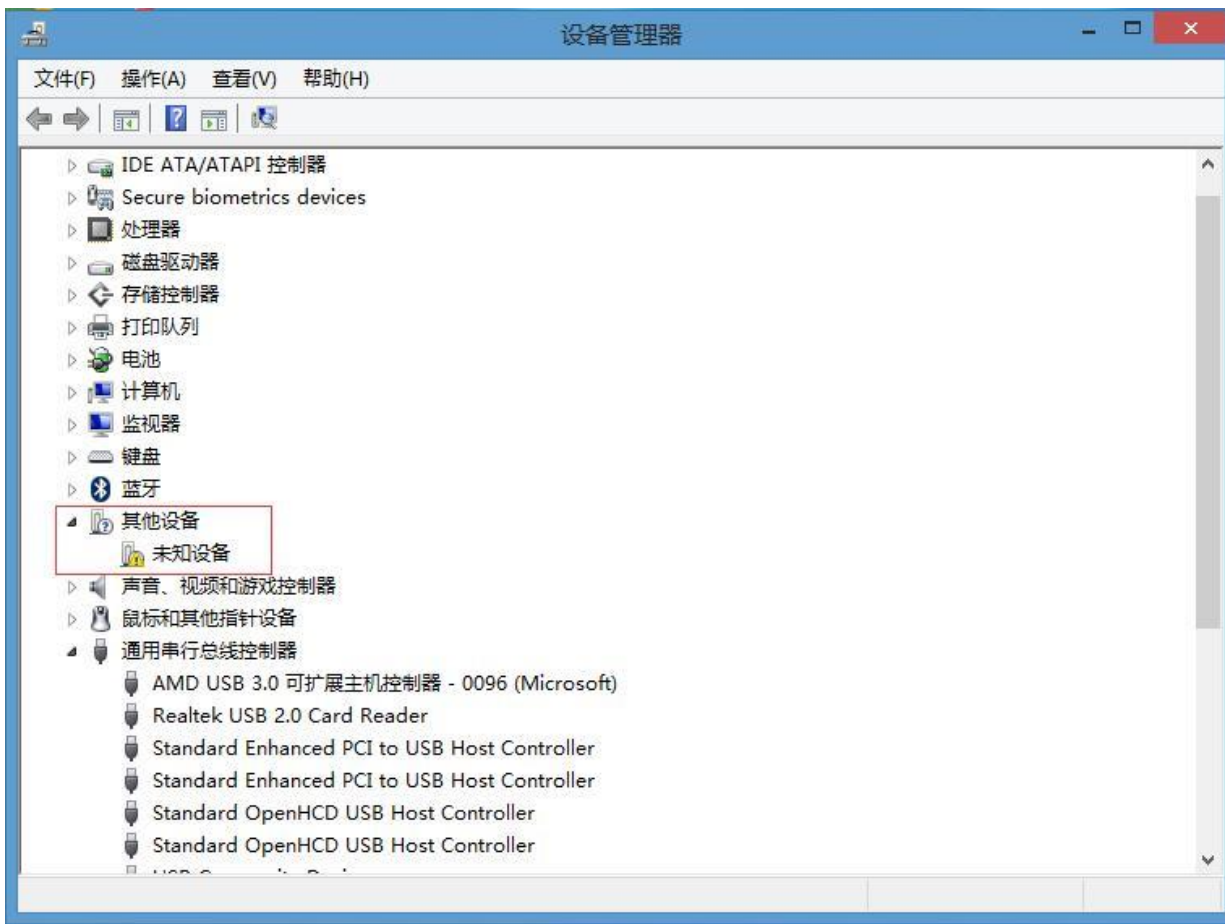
设备管理器

文件(F) 操作(A) 查看(V) 帮助(H)

IDE ATA/ATAPI 控制器
Secure biometrics devices
处理器
磁盘驱动器
存储控制器
打印队列
电池
计算机
监视器
键盘
蓝牙
其他设备
未知设备
声音、视频和游戏控制器
鼠标和其他指针设备
通用串行总线控制器
AMD USB 3.0 可扩展主机控制器 - 0096 (Microsoft)
Realtek USB 2.0 Card Reader
Standard Enhanced PCI to USB Host Controller
Standard Enhanced PCI to USB Host Controller
Standard OpenHCD USB Host Controller
Standard OpenHCD USB Host Controller
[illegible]